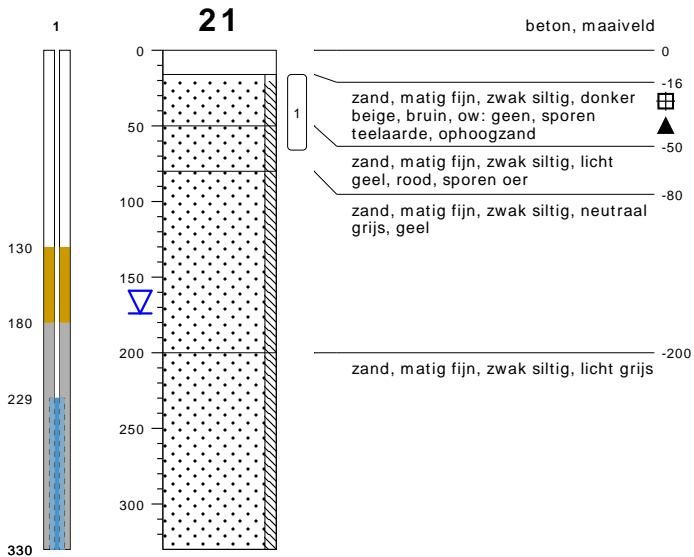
1

21

beton, maaiveld

0
50
100
150
200
250
300

130
180
229
330

1

0
-16
zand, matig fijn, zwak siltig, donker beige, bruin, ow: geen, sporen teelaarde, ophoogzand
-50
zand, matig fijn, zwak siltig, licht geel, rood, sporen oer
-80
zand, matig fijn, zwak siltig, neutraal grijs, geel
-200
zand, matig fijn, zwak siltig, licht grijs